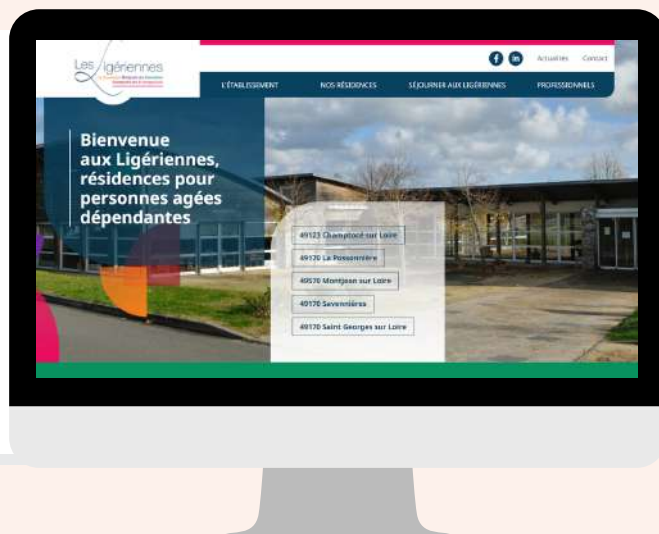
Les Ligériennes

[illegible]

Actualités Contact

L'ÉTABLISSEMENT NOS RÉSIDENCES SÉJOURNER AUX LIGÉRIENNES PROFESSIONNELS

Bienvenue aux Ligériennes, résidences pour personnes agées dépendantes

49123 Champtocé sur Loire

49170 La Possonnière

49570 Montjean sur Loire

49170 Savennières

49170 Saint Georges sur Loire